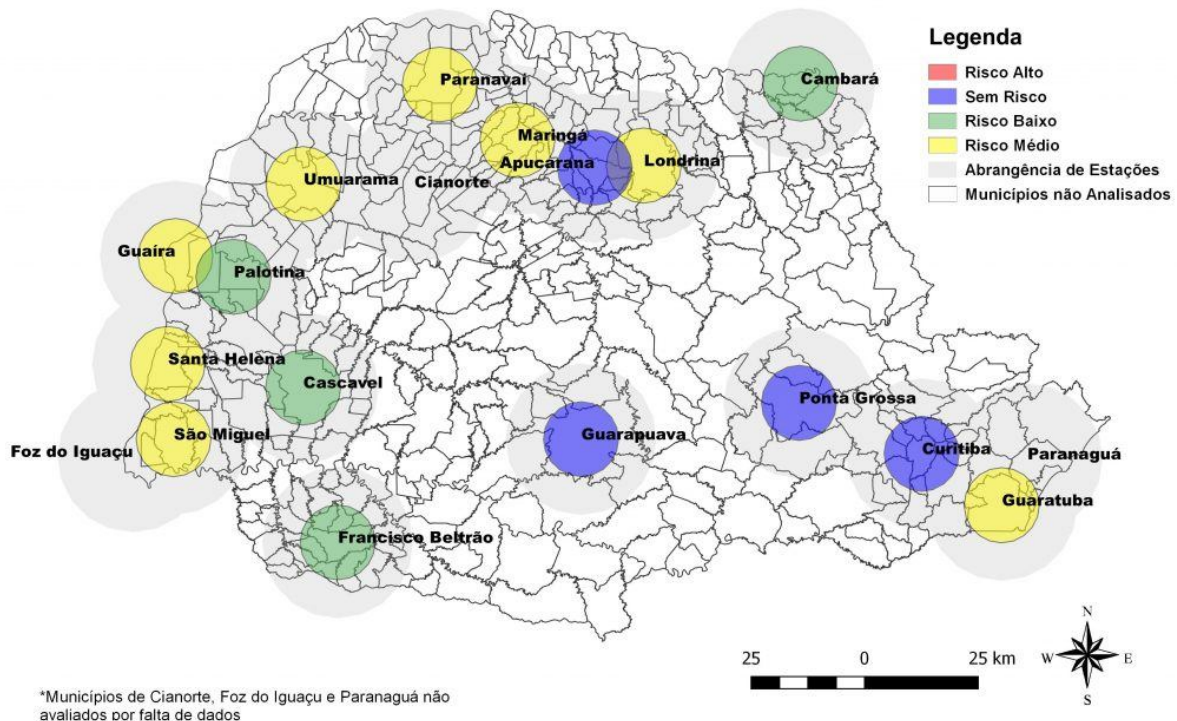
Legenda
Risco Alto
Sem Risco
Risco Baixo
Risco Médio
Abrangência de Estações
Municípios não Analisados

Paranavaí
Cambará
Maringá
Apucarana
Londrina
Umuarama
Cianorte
Guaíra
Palotina
Santa Helena
Cascavel
São Miguel
Foz do Iguaçu
Guarapuava
Ponta Grossa
Curitiba
Paranaguá
Guaratuba
Francisco Beltrão

25 0 25 km
N
W E
S

*Municípios de Cianorte, Foz do Iguaçu e Paranaguá não avaliados por falta de dados